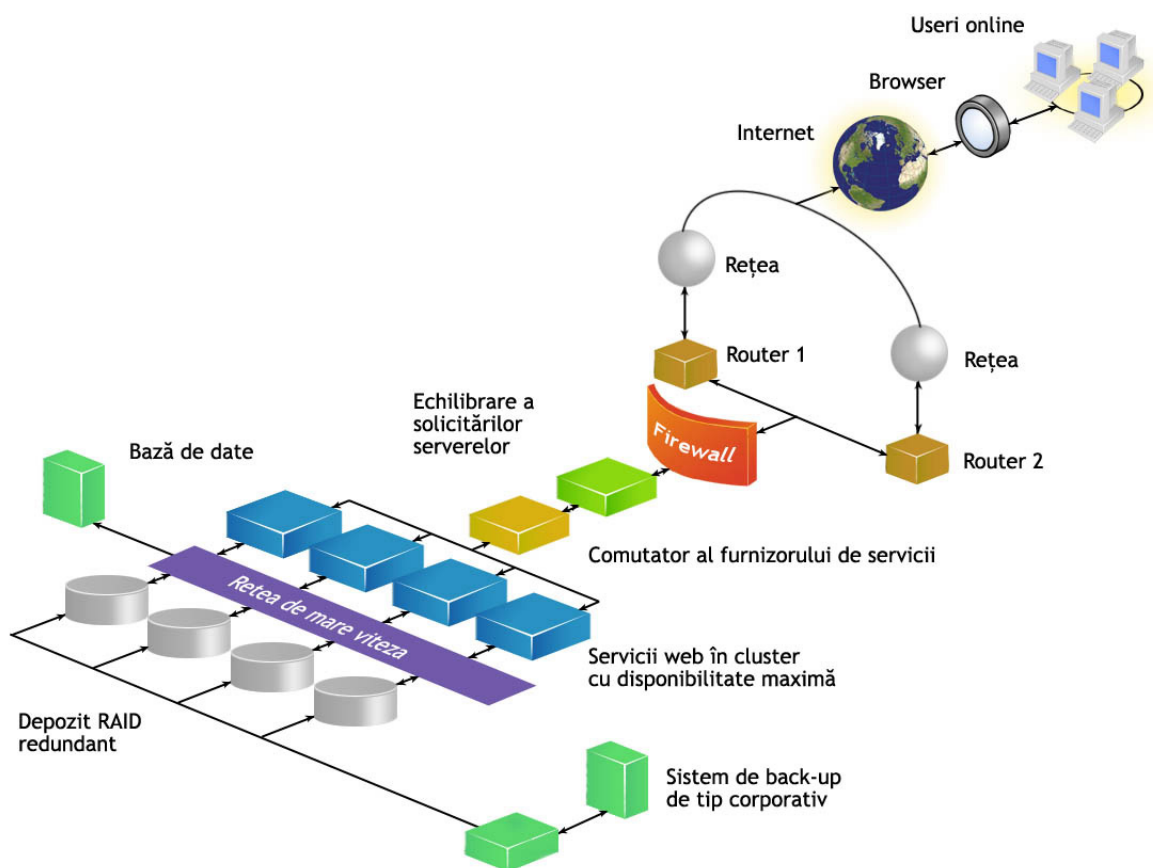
Useri online

Browser

Internet

Rețea

Router 1

Rețea

Echilibrare a solicitărilor serverelor

Firewall

Router 2

Bază de date

Comutator al furnizorului de servicii

Retea de mare viteza

Servicii web în cluster cu disponibilitate maximă

Depozit RAID redundant

Sistem de back-up de tip corporativ